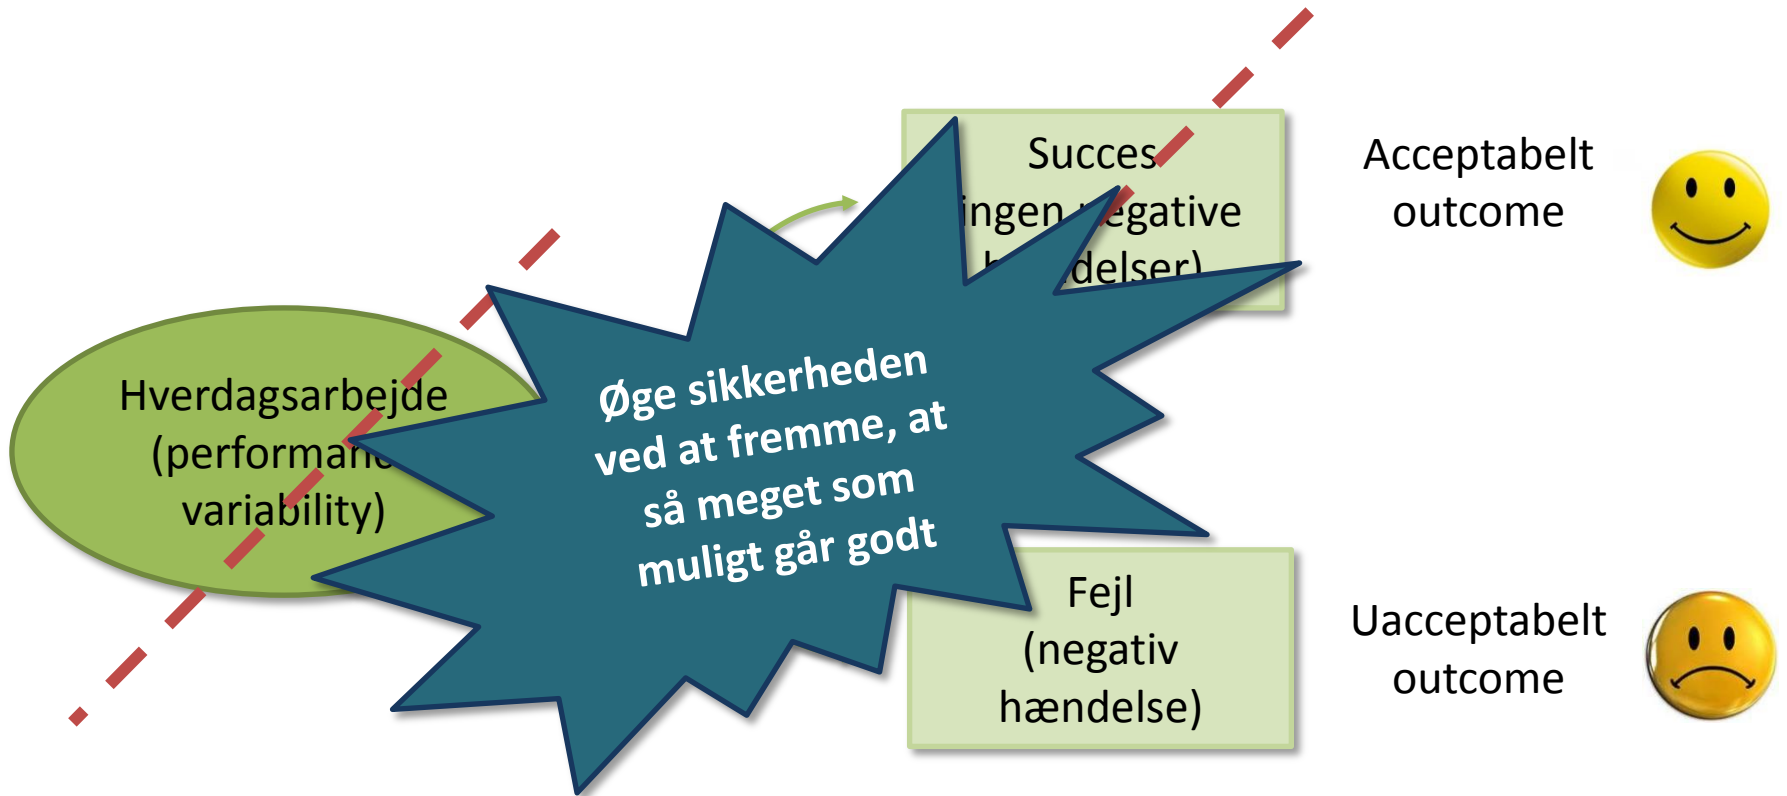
Succes
ingen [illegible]egative
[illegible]delser)

Acceptabelt
outcome

Hverdagsarbejde
(performan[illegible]
variability)

Øge sikkerheden ved at fremme, at så meget som muligt går godt

Fejl
(negativ
hændelse)

Uacceptabelt
outcome